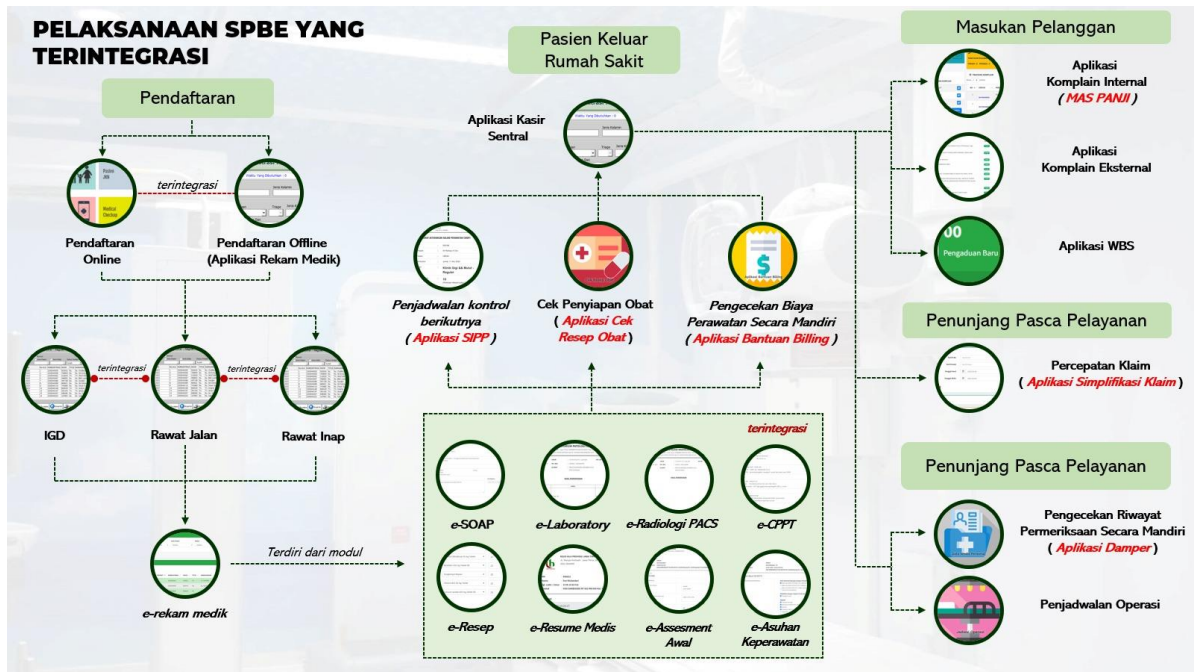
PELAKSANAAN SPBE YANG TERINTEGRASI

Pendaftaran

terintegrasi

Pendaftaran Online

Pendaftaran Offline (Aplikasi Rekam Medik)

terintegrasi

terintegrasi

IGD

Rawat Jalan

Rawat Inap

e-rekam medik

Terdiri dari modul

Pasien Keluar Rumah Sakit

Aplikasi Kasir Sentral

Penjadwalan kontrol berikutnya ( Aplikasi SIPP )

Cek Penyiapan Obat ( Aplikasi Cek Resep Obat )

Pengecekan Biaya Perawatan Secara Mandiri ( Aplikasi Bantuan Billing )

terintegrasi

e-SOAP

e-Laboratory

e-Radiologi PACS

e-CPPT

e-Resep

e-Resume Medis

e-Assesment Awal

e-Asuhan Keperawatan

Masukan Pelanggan

Aplikasi Komplain Internal ( MAS PANJI )

Aplikasi Komplain Eksternal

Pengaduan Baru

Aplikasi WBS

Penunjang Pasca Pelayanan

Percepatan Klaim ( Aplikasi Simplifikasi Klaim )

Penunjang Pasca Pelayanan

Pengecekan Riwayat Pemeriksaan Secara Mandiri ( Aplikasi Damper )

Penjadwalan Operasi